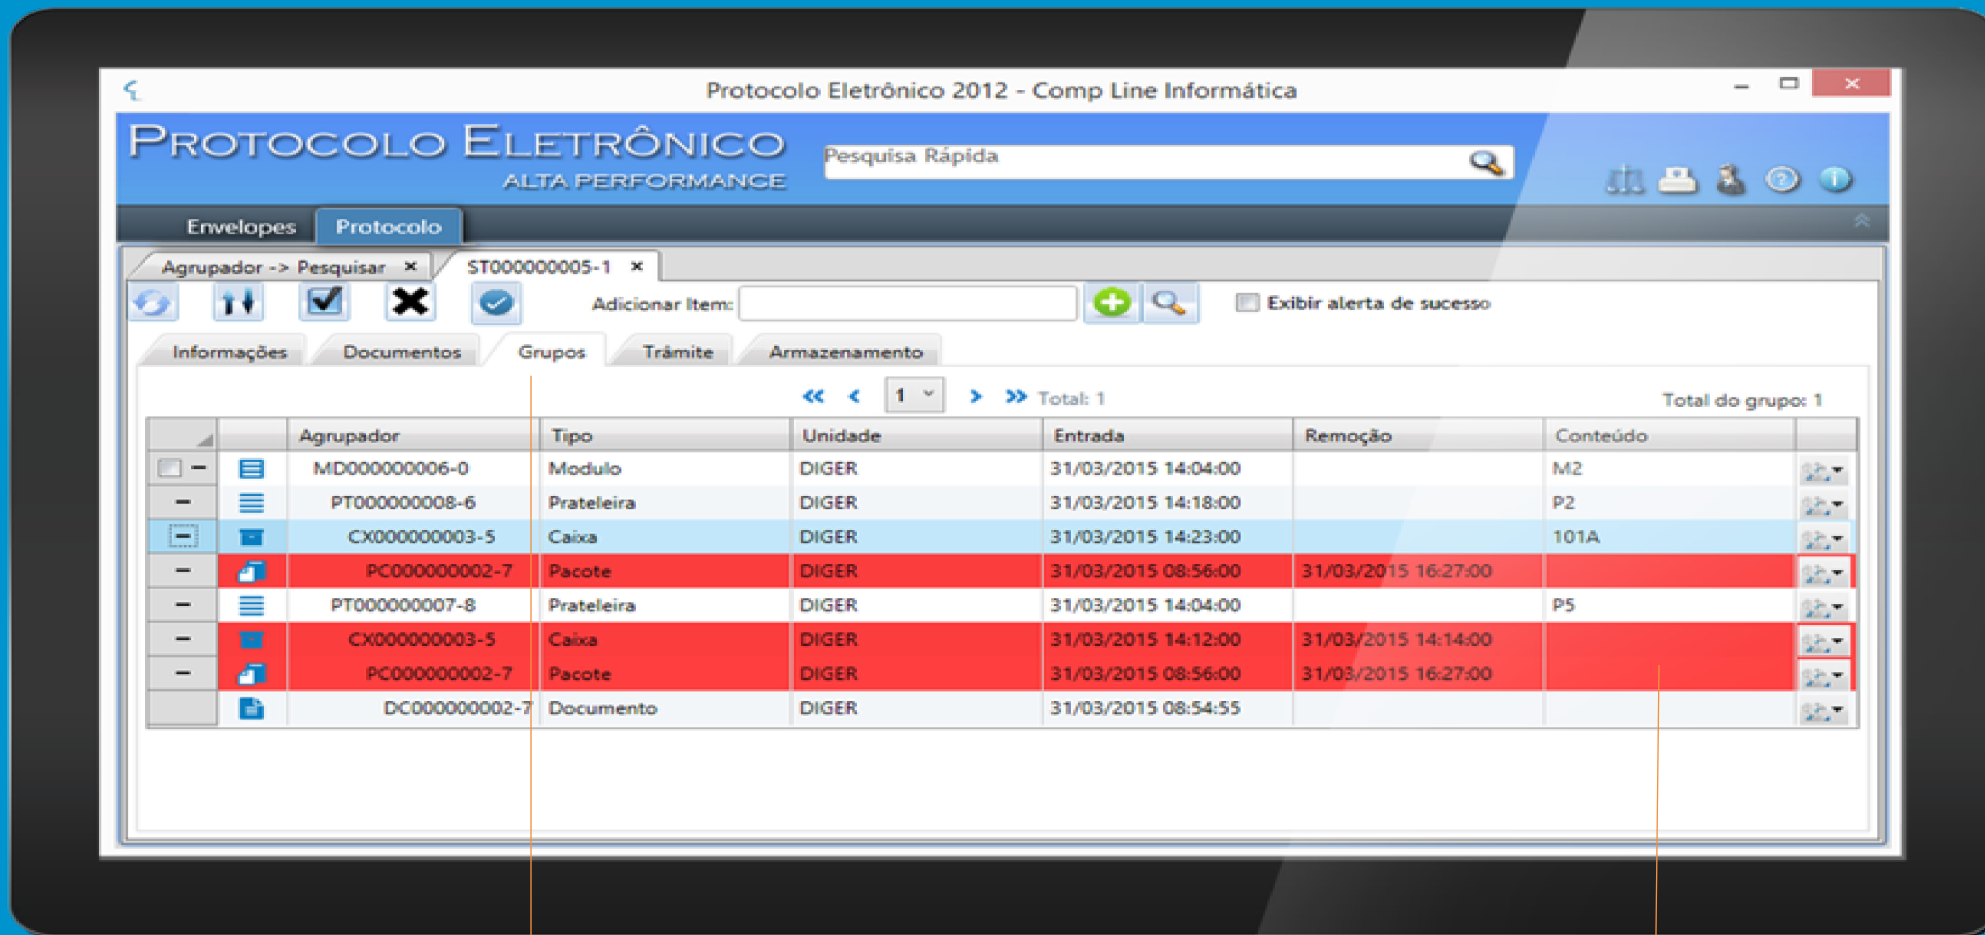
Protocolo Eletrônico 2012 - Comp Line Informática

PROTOCOLO ELETRÔNICO
ALTA PERFORMANCE

Pesquisa Rápida

Envelopes Protocolo

Agrupador -> Pesquisar ×
ST000000005-1 ×

Adicionar Item:

Exibir alerta de sucesso

Informações Documentos Grupos Trâmite Armazenamento

1 Total: 1

Total do grupo: 1

| | | Agrupador | Tipo | Unidade | Entrada | Remoção | Conteúdo | |
|---|---|---|---|---|---|---|---|---|
| − | | MD000000006-0 | Modulo | DIGER | 31/03/2015 14:04:00 | | M2 | |
| − | | PT000000008-6 | Prateleira | DIGER | 31/03/2015 14:18:00 | | P2 | |
| − | | CX000000003-5 | Caixa | DIGER | 31/03/2015 14:23:00 | | 101A | |
| − | | PC000000002-7 | Pacote | DIGER | 31/03/2015 08:56:00 | 31/03/2015 16:27:00 | | |
| − | | PT000000007-8 | Prateleira | DIGER | 31/03/2015 14:04:00 | | P5 | |
| − | | CX000000003-5 | Caixa | DIGER | 31/03/2015 14:12:00 | 31/03/2015 14:14:00 | | |
| − | | PC000000002-7 | Pacote | DIGER | 31/03/2015 08:56:00 | 31/03/2015 16:27:00 | | |
| | | DC000000002-7 | Documento | DIGER | 31/03/2015 08:54:55 | | | |